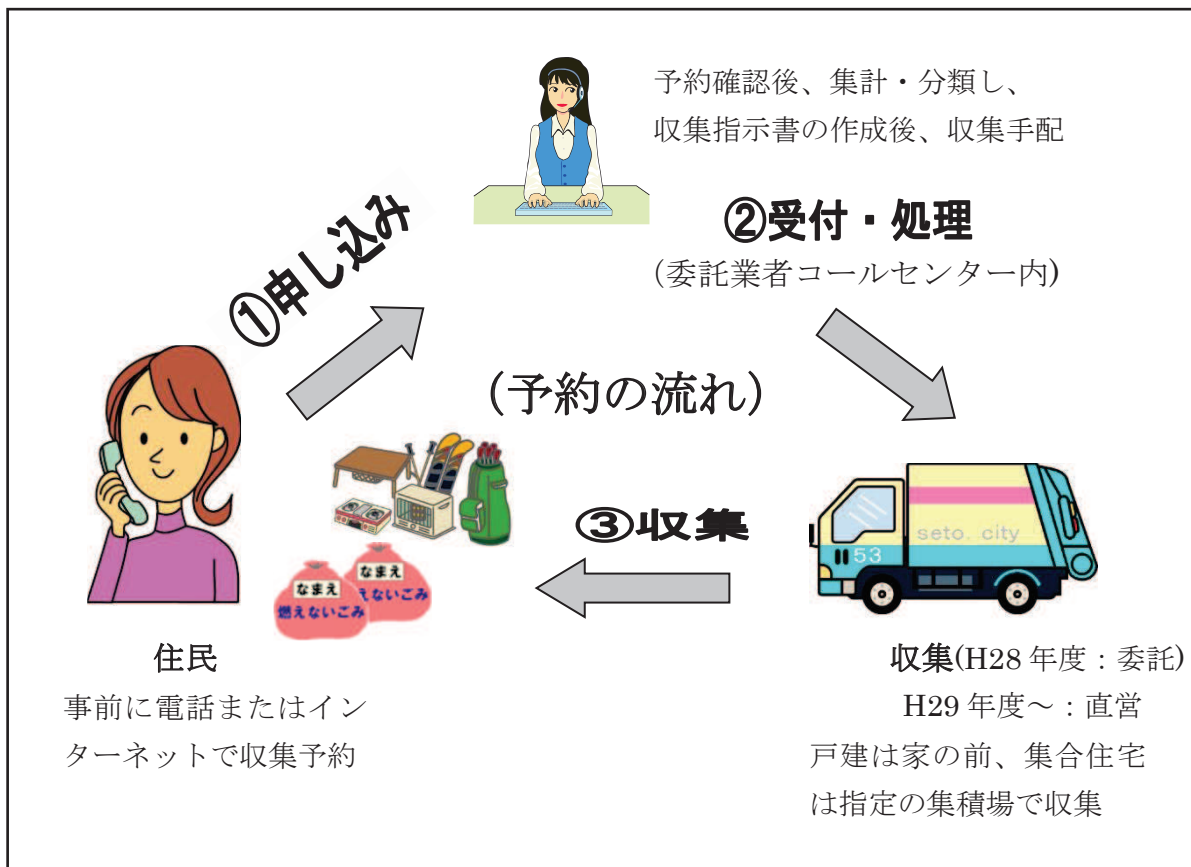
予約確認後、集計・分類し、
収集指示書の作成後、収集手配

①申し込み

②受付・処理
(委託業者コールセンター内)

(予約の流れ)

seto. city
53

③収集

なまえ
燃えないごみ

なまえ
燃えないごみ

住民
事前に電話またはインターネットで収集予約

収集(H28 年度：委託)
H29 年度～：直営
戸建は家の前、集合住宅は指定の集積場で収集